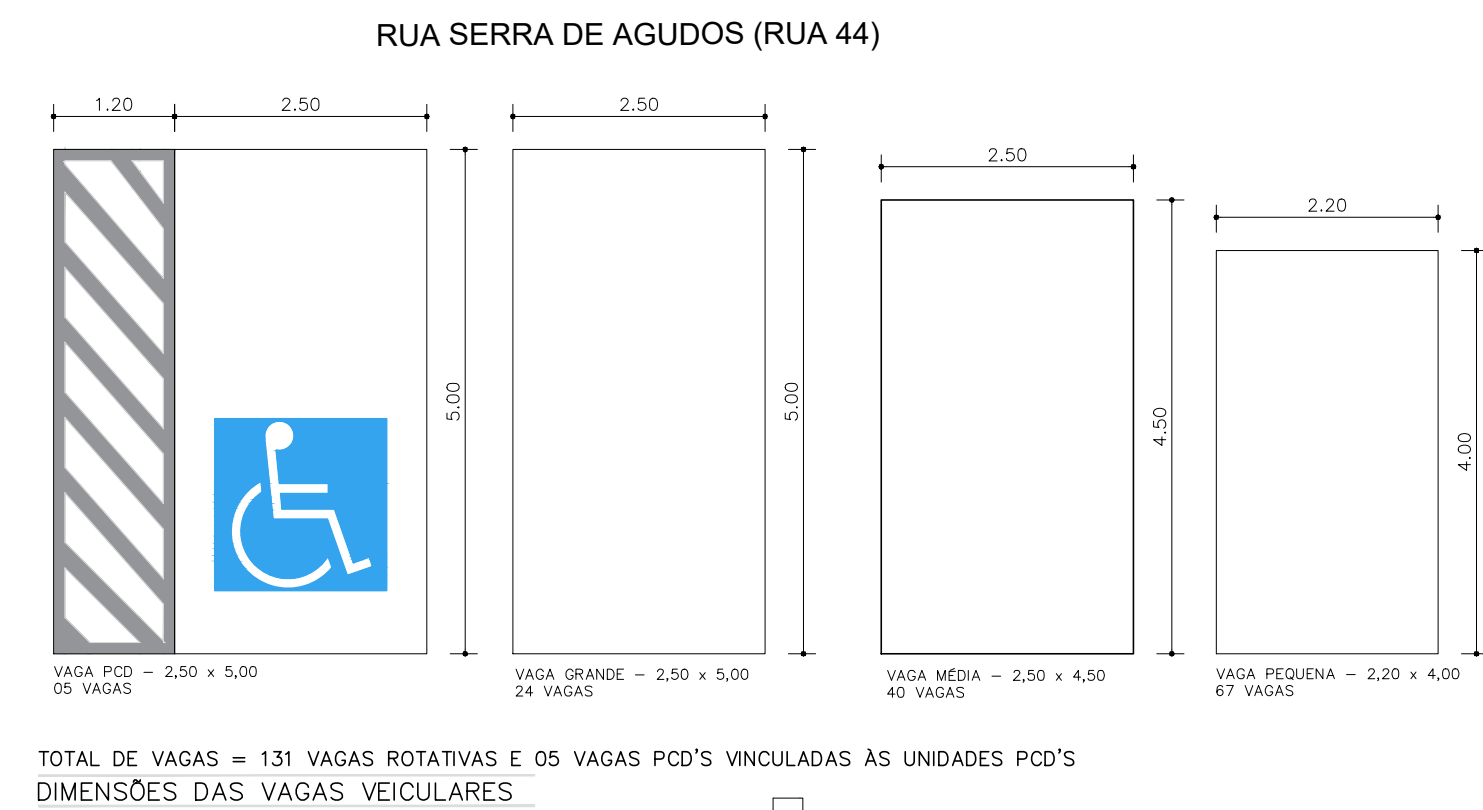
RUA SERRA DE AGUDOS (RUA 44)

1.20
2.50
5.00
VAGA PCD – 2,50 x 5,00
05 VAGAS

2.50
5.00
VAGA GRANDE – 2,50 x 5,00
24 VAGAS

2.50
4.50
VAGA MÉDIA – 2,50 x 4,50
40 VAGAS

2.20
4.00
VAGA PEQUENA – 2,20 x 4,00
67 VAGAS

TOTAL DE VAGAS = 131 VAGAS ROTATIVAS E 05 VAGAS PCD'S VINCULADAS ÀS UNIDADES PCD'S
DIMENSÕES DAS VAGAS VEICULARES